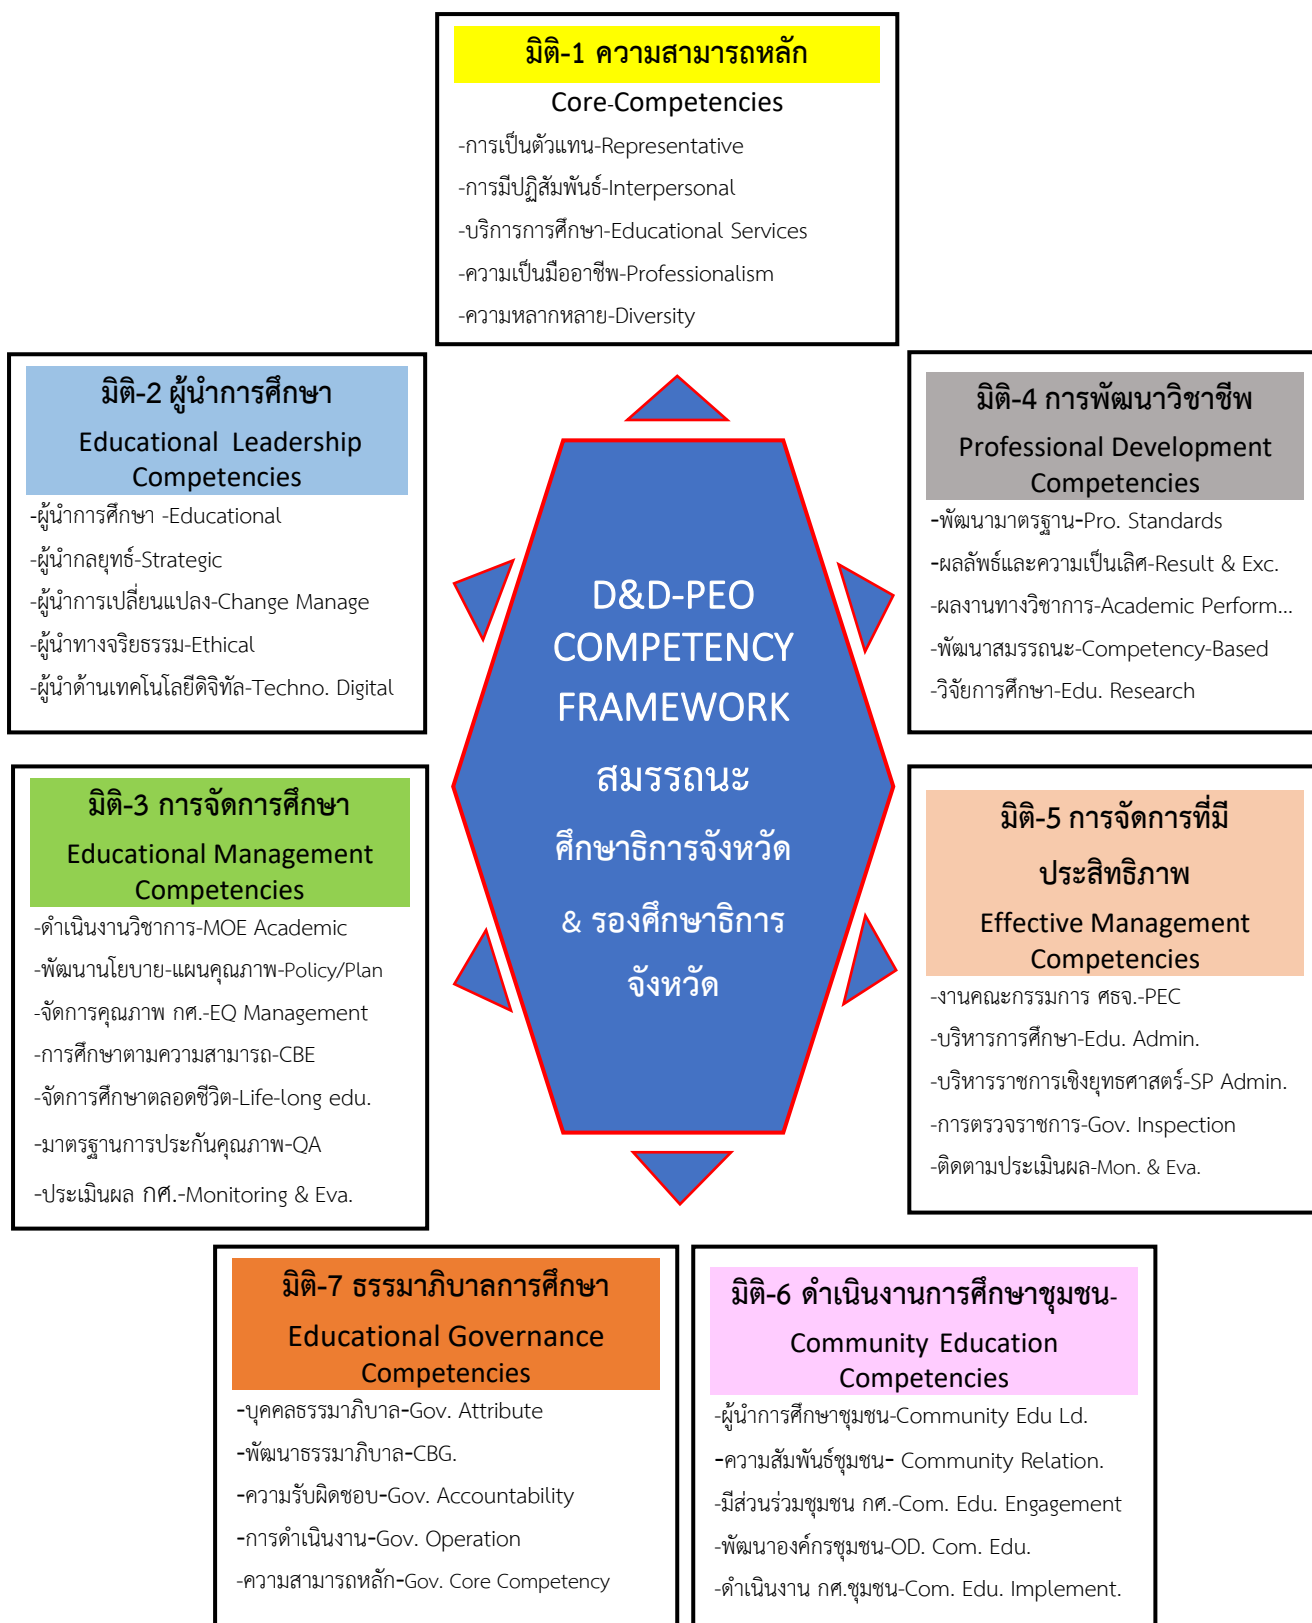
มิติ-1 ความสามารถหลัก

Core-Competencies

-การเป็นตัวแทน-Representative

-การมีปฏิสัมพันธ์-Interpersonal

-บริการการศึกษา-Educational Services

-ความเป็นมืออาชีพ-Professionalism

-ความหลากหลาย-Diversity

มิติ-2 ผู้นำการศึกษา

Educational Leadership Competencies

-ผู้นำการศึกษา -Educational

-ผู้นำกลยุทธ์-Strategic

-ผู้นำการเปลี่ยนแปลง-Change Manage

-ผู้นำทางจริยธรรม-Ethical

-ผู้นำด้านเทคโนโลยีดิจิทัล-Techno. Digital

D&D-PEO COMPETENCY FRAMEWORK

สมรรถนะ

ศึกษาธิการจังหวัด

& รองศึกษาธิการจังหวัด

มิติ-4 การพัฒนาวิชาชีพ

Professional Development Competencies

-พัฒนามาตรฐาน-Pro. Standards

-ผลลัพธ์และความเป็นเลิศ-Result & Exc.

-ผลงานทางวิชาการ-Academic Perform...

-พัฒนาสมรรถนะ-Competency-Based

-วิจัยการศึกษา-Edu. Research

มิติ-3 การจัดการศึกษา

Educational Management Competencies

-ดำเนินงานวิชาการ-MOE Academic

-พัฒนานโยบาย-แผนคุณภาพ-Policy/Plan

-จัดการคุณภาพ กศ.-EQ Management

-การศึกษาตามความสามารถ-CBE

-จัดการศึกษาตลอดชีวิต-Life-long edu.

-มาตรฐานการประกันคุณภาพ-QA

-ประเมินผล กศ.-Monitoring & Eva.

มิติ-5 การจัดการที่มีประสิทธิภาพ

Effective Management Competencies

-งานคณะกรรมการ ศธจ.-PEC

-บริหารการศึกษา-Edu. Admin.

-บริหารราชการเชิงยุทธศาสตร์-SP Admin.

-การตรวจราชการ-Gov. Inspection

-ติดตามประเมินผล-Mon. & Eva.

มิติ-7 ธรรมาภิบาลการศึกษา

Educational Governance Competencies

-บุคคลธรรมาภิบาล-Gov. Attribute

-พัฒนาธรรมาภิบาล-CBG.

-ความรับผิดชอบ-Gov. Accountability

-การดำเนินงาน-Gov. Operation

-ความสามารถหลัก-Gov. Core Competency

มิติ-6 ดำเนินงานการศึกษาชุมชน-

Community Education Competencies

-ผู้นำการศึกษาชุมชน-Community Edu Ld.

-ความสัมพันธ์ชุมชน- Community Relation.

-มีส่วนร่วมชุมชน กศ.-Com. Edu. Engagement

-พัฒนาองค์กรชุมชน-OD. Com. Edu.

-ดำเนินงาน กศ.ชุมชน-Com. Edu. Implement.